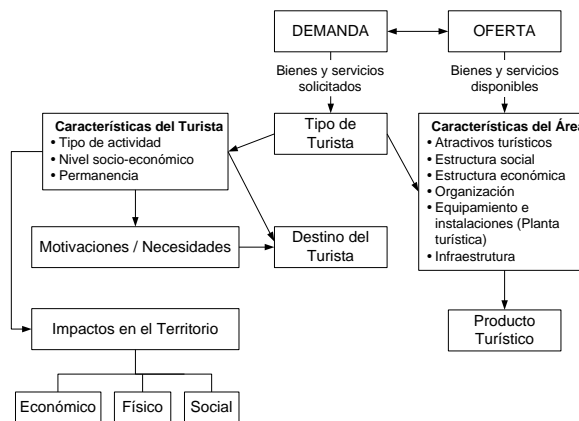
DEMANDA

OFERTA

Bienes y servicios solicitados

Bienes y servicios disponibles

Características del Turista
• Tipo de actividad
• Nivel socio-económico
• Permanencia

Tipo de Turista

Características del Área
• Atractivos turísticos
• Estructura social
• Estructura económica
• Organización
• Equipamiento e instalaciones (Planta turística)
• Infraestrutura

Motivaciones / Necesidades

Destino del Turista

Producto Turístico

Impactos en el Territorio

Económico

Físico

Social